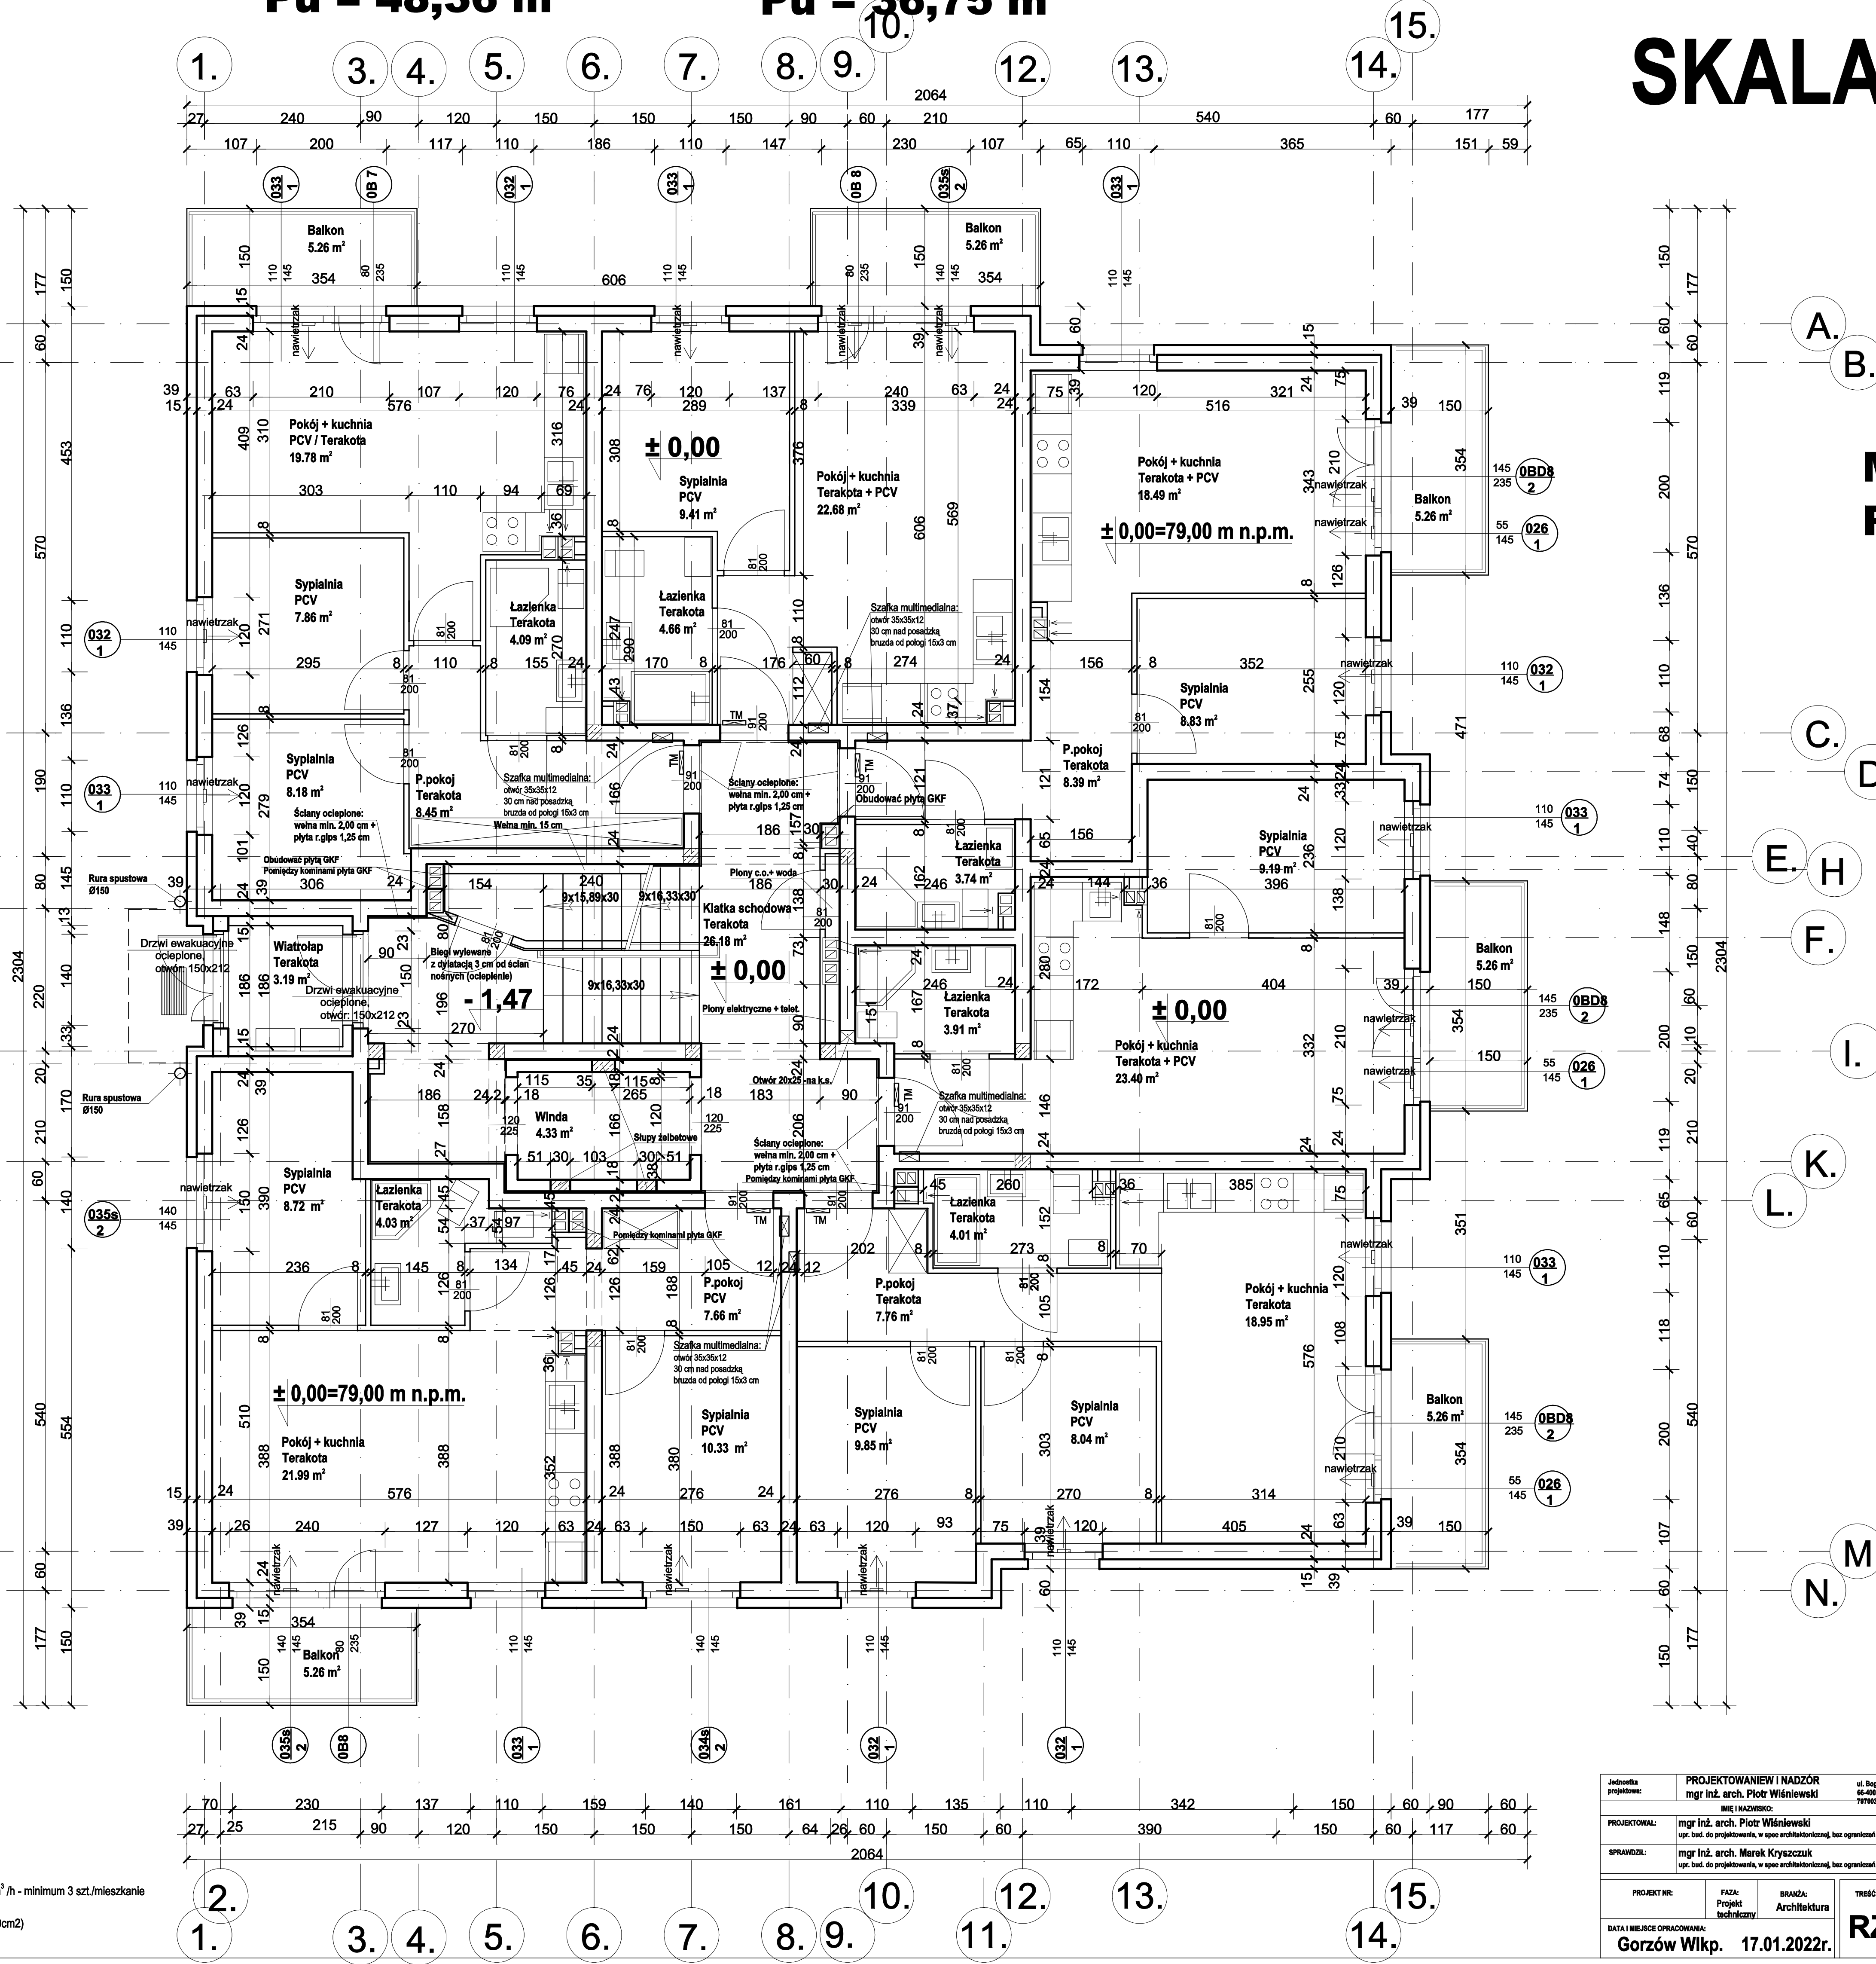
Pu = 48,58 m  Pu = 38,75 m

SKALA

1. 3. 4. 5. 6. 7. 8. 9. 10. 12. 13. 14. 15.

2064

Balkon 5.26 m²

Pokój + kuchnia PCV / Terakota 19.78 m²

± 0,00

Sypialnia PCV 9.41 m²

Pokój + kuchnia Terakota + PCV 22.68 m²

Pokój + kuchnia Terakota + PCV 18.49 m²

± 0,00=79,00 m n.p.m.

Sypialnia PCV 7.86 m²

Łazienka Terakota 4.09 m²

Łazienka Terakota 4.66 m²

Szafka multimedialna: otwór 35x35x12 30 cm nad posadzką bruzda od podłogi 15x3 cm

Sypialnia PCV 8.83 m²

Sypialnia PCV 8.18 m²

Ściany ocieplone: wełna min. 2,00 cm + płyta r.gips 1,25 cm

P.pokoj Terakota 8.45 m²

Wełna min. 15 cm

Obudować płytą GKF

P.pokoj Terakota 8.39 m²

Łazienka Terakota 3.74 m²

Sypialnia PCV 9.19 m²

Rura spustowa Ø150

Obudować płytą GKF Pomiędzy kominami płytą GKF

Piony c.o.+ woda

Klatka schodowa Terakota 26.18 m²

9x15,89x30  9x16,33x30

Drzwi ewakuacyjne ocieplone, otwór: 150x212

Wiatrołap Terakota 3.19 m²

Biegi wylewane z dylatacją 3 cm od ścian nośnych (ocieplenie)

- 1,47

9x16,33x30

Piony elektryczne + telet.

Łazienka Terakota 3.91 m²

Pokój + kuchnia Terakota + PCV 23.40 m²

Otwór 20x25 -na k.s.

Winda 4.33 m²

Słupy żelbetowe

Sypialnia PCV 8.72 m²

Łazienka Terakota 4.03 m²

Łazienka Terakota 4.01 m²

P.pokoj PCV 7.66 m²

P.pokoj Terakota 7.76 m²

Pokój + kuchnia Terakota 18.95 m²

Pokój + kuchnia Terakota 21.99 m²

Sypialnia PCV 10.33 m²

Sypialnia PCV 9.85 m²

Sypialnia PCV 8.04 m²

nawietrzak

A. B. C. D. E. H. F. I. K. L. M. N.

2304

³ /h - minimum 3 szt./mieszkanie

cm2)

Jednostka projektowa: PROJEKTOWANIEW I NADZÓR mgr inż. arch. Piotr Wiśniewski
IMIĘ I NAZWISKO:
PROJEKTOWAŁ: mgr inż. arch. Piotr Wiśniewski upr. bud. do projektowania, w spec architektonicznej, bez ograniczeń
SPRAWDZIŁ: mgr inż. arch. Marek Kryszczuk upr. bud. do projektowania, w spec architektonicznej, bez ograniczeń
PROJEKT NR: FAZA: Projekt techniczny BRANŻA: Architektura TREŚĆ
DATA I MIEJSCE OPRACOWANIA: Gorzów Wlkp. 17.01.2022r.